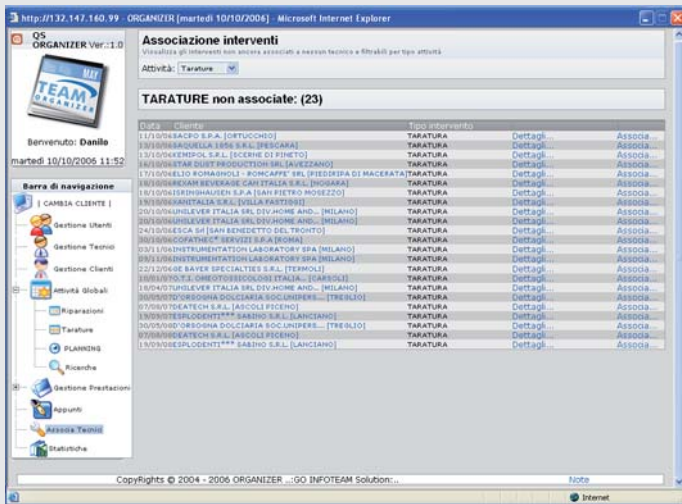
http://132.147.160.99 - ORGANIZER [martedì 10/10/2006] - Microsoft Internet Explorer

QS ORGANIZER Ver.:1.0

TEAM ORGANIZER

Benvenuto: Danilo

martedì 10/10/2006 11:52

Barra di navigazione

[ CAMBIA CLIENTE ]

Gestione Utenti

Gestione Tecnici

Gestione Clienti

Attività Globali

Riparazioni

Tarature

PLANNING

Ricerche

Gestione Prestazioni

Appunti

Associa Tecnici

Statistiche

Associazione interventi

Visualizza gli interventi non ancora associati a nessun tecnico e filtrabili per tipo attività

Attività: Tarature

TARATURE non associate: (23)

| Data | Cliente | Tipo intervento | | |
|---|---|---|---|---|
| 11/10/06 | SACPO S.P.A. [ORTUCCHIO] | TARATURA | Dettagli... | Associa... |
| 13/10/06 | SAQUELLA 1956 S.R.L. [PESCARA] | TARATURA | Dettagli... | Associa... |
| 13/10/06 | XEMIPOL S.R.L. [SCERNE DI PINETO] | TARATURA | Dettagli... | Associa... |
| 16/10/06 | STAR DUST PRODUCTION SRL [AVEZZANO] | TARATURA | Dettagli... | Associa... |
| 17/10/06 | ELIO ROMAGNOLI - ROMCAFFE' SRL [PIEDIRIPA DI MACERATA] | TARATURA | Dettagli... | Associa... |
| 18/10/06 | REXAM BEVERAGE CAN ITALIA S.R.L. [NOGARA] | TARATURA | Dettagli... | Associa... |
| 18/10/06 | SIRINGHAUSEN S.P.A [SAN PIETRO MOSEZZO] | TARATURA | Dettagli... | Associa... |
| 19/10/06 | XANITALIA S.R.L [VILLA FASTIGGI] | TARATURA | Dettagli... | Associa... |
| 20/10/06 | UNILEVER ITALIA SRL DIV.HOME AND... [MILANO] | TARATURA | Dettagli... | Associa... |
| 20/10/06 | UNILEVER ITALIA SRL DIV.HOME AND... [MILANO] | TARATURA | Dettagli... | Associa... |
| 24/10/06 | ESCA SH [SAN BENEDETTO DEL TRONTO] | TARATURA | Dettagli... | Associa... |
| 30/10/06 | COFATHEC® SERVIZI S.P.A [ROMA] | TARATURA | Dettagli... | Associa... |
| 03/11/06 | INSTRUMENTATION LABORATORY SPA [MILANO] | TARATURA | Dettagli... | Associa... |
| 09/11/06 | INSTRUMENTATION LABORATORY SPA [MILANO] | TARATURA | Dettagli... | Associa... |
| 22/12/06 | GE BAYER SPECIALTIES S.R.L. [TERMOLI] | TARATURA | Dettagli... | Associa... |
| 16/01/07 | O.T.I. OMEOTOSSICOLOGI ITALIA... [CARSOLI] | TARATURA | Dettagli... | Associa... |
| 18/04/07 | UNILEVER ITALIA SRL DIV.HOME AND... [MILANO] | TARATURA | Dettagli... | Associa... |
| 30/05/07 | D'ORSOGNA DOLCIARIA SOC.UNIPERS... [TREGLIO] | TARATURA | Dettagli... | Associa... |
| 07/08/07 | DEATECH S.R.L. [ASCOLI PICENO] | TARATURA | Dettagli... | Associa... |
| 19/09/07 | ESPLODENTI*** SABINO S.R.L. [LANCIANO] | TARATURA | Dettagli... | Associa... |
| 30/05/08 | D'ORSOGNA DOLCIARIA SOC.UNIPERS... [TREGLIO] | TARATURA | Dettagli... | Associa... |
| 07/08/08 | DEATECH S.R.L. [ASCOLI PICENO] | TARATURA | Dettagli... | Associa... |
| 19/09/08 | ESPLODENTI*** SABINO S.R.L. [LANCIANO] | TARATURA | Dettagli... | Associa... |

CopyRights © 2004 - 2006 ORGANIZER ..::GO INFOTEAM Solution::..

Note

Internet